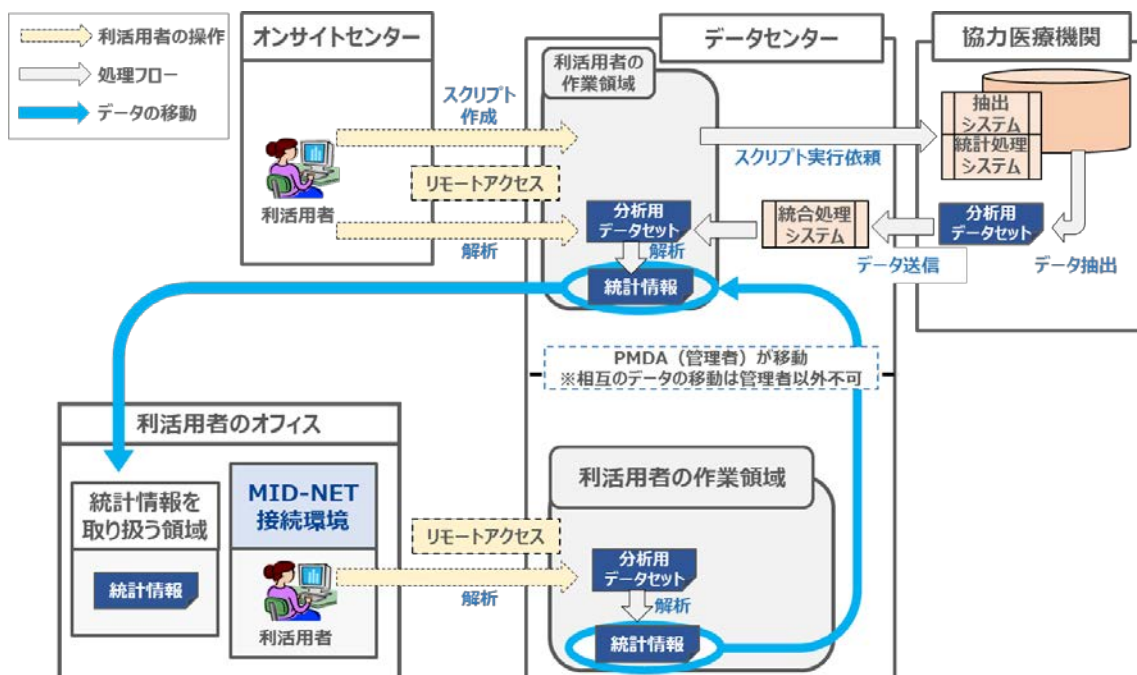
利活用者の操作
処理フロー
データの移動

オンサイトセンター

利活用者

スクリプト作成

リモートアクセス

解析

データセンター

利活用者の作業領域

分析用データセット

解析

統計情報

スクリプト実行依頼

協力医療機関

抽出システム

統計処理システム

統合処理システム

分析用データセット

データ送信

データ抽出

PMDA（管理者）が移動
※相互のデータの移動は管理者以外不可

利活用者のオフィス

統計情報を取り扱う領域

統計情報

MID-NET接続環境

利活用者

リモートアクセス

解析

利活用者の作業領域

分析用データセット

解析

統計情報